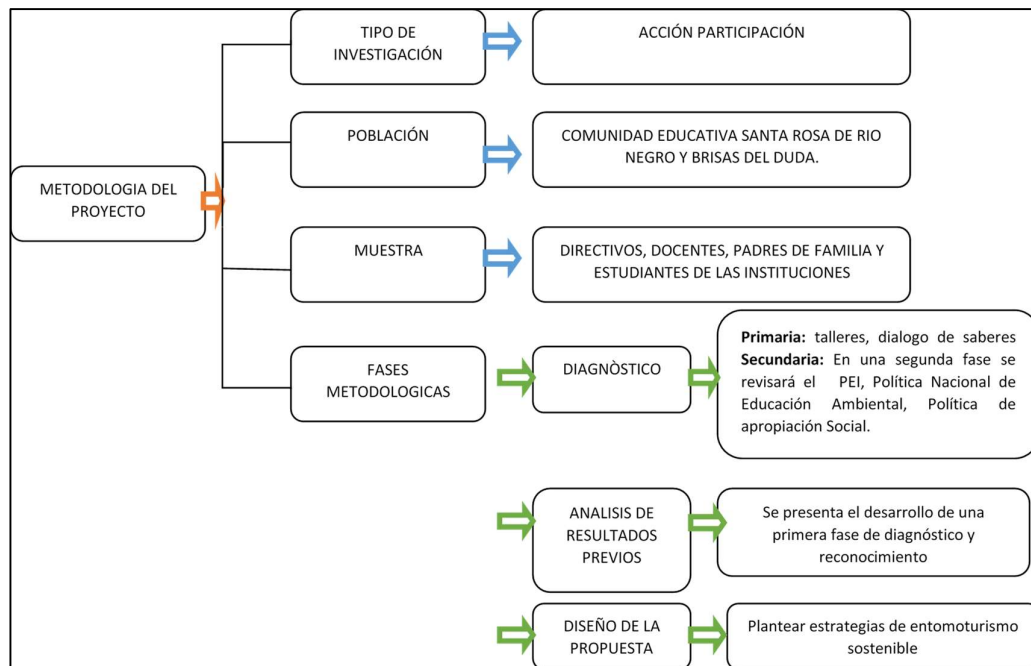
METODOLOGIA DEL PROYECTO

TIPO DE INVESTIGACIÓN

ACCIÓN PARTICIPACIÓN

POBLACIÓN

COMUNIDAD EDUCATIVA SANTA ROSA DE RIO NEGRO Y BRISAS DEL DUDA.

MUESTRA

DIRECTIVOS, DOCENTES, PADRES DE FAMILIA Y ESTUDIANTES DE LAS INSTITUCIONES

FASES METODOLOGICAS

DIAGNÒSTICO

**Primaria:** talleres, dialogo de saberes **Secundaria:** En una segunda fase se revisará el PEI, Política Nacional de Educación Ambiental, Política de apropiación Social.

ANALISIS DE RESULTADOS PREVIOS

Se presenta el desarrollo de una primera fase de diagnóstico y reconocimiento

DISEÑO DE LA PROPUESTA

Plantear estrategias de entomoturismo sostenible